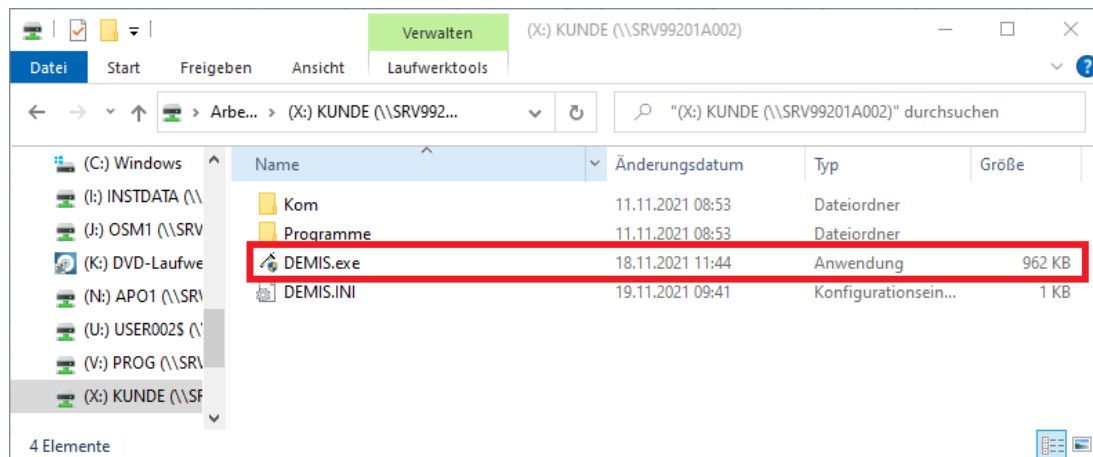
Verwalten
(X:) KUNDE (\\SRV99201A002)
Datei Start Freigeben Ansicht Laufwerktools

Arbe... > (X:) KUNDE (\\SRV992...
"(X:) KUNDE (\\SRV99201A002)" durchsuchen

(C:) Windows
(I:) INSTDATA (\\
(J:) OSM1 (\\SRV
(K:) DVD-Laufwe
(N:) APO1 (\\SRV
(U:) USER002$ (\
(V:) PROG (\\SRV
(X:) KUNDE (\\SR

| Name | Änderungsdatum | Typ | Größe |
|---|---|---|---|
| Kom | 11.11.2021 08:53 | Dateiordner | |
| Programme | 11.11.2021 08:53 | Dateiordner | |
| DEMIS.exe | 18.11.2021 11:44 | Anwendung | 962 KB |
| DEMIS.INI | 19.11.2021 09:41 | Konfigurationsein... | 1 KB |

4 Elemente